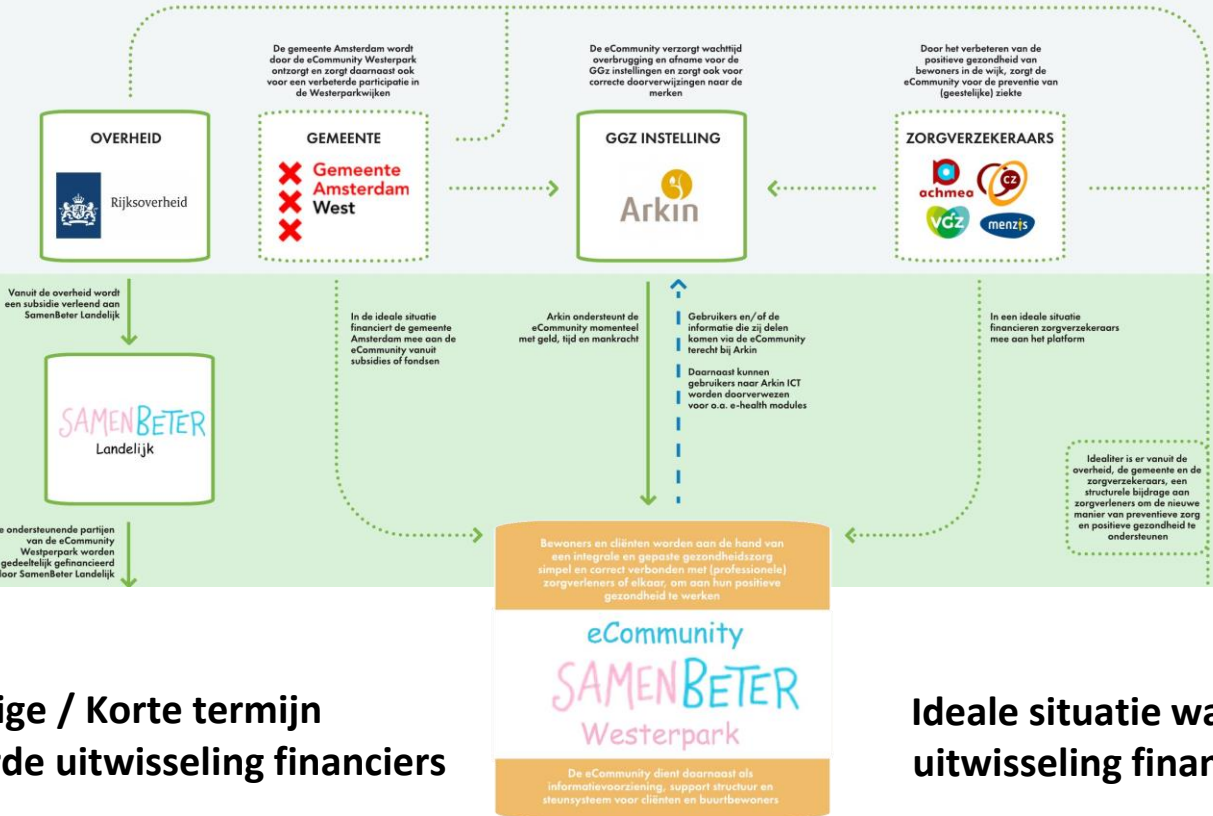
De gemeente Amsterdam wordt door de eCommunity Westerpark ontzorgt en zorgt daarnaast ook voor een verbeterde participatie in de Westerparkwijken

De eCommunity verzorgt wachttijd overbrugging en afname voor de GGz instellingen en zorgt ook voor correcte doorverwijzingen naar de merken

Door het verbeteren van de positieve gezondheid van bewoners in de wijk, zorgt de eCommunity voor de preventie van (geestelijke) ziekte

OVERHEID

Rijksoverheid

GEMEENTE

Gemeente Amsterdam West

GGZ INSTELLING

Arkin

ZORGVERZEKERAARS

achmea

CZ

VGZ

menzis

Vanuit de overheid wordt een subsidie verleend aan SamenBeter Landelijk

In de ideale situatie financiert de gemeente Amsterdam mee aan de eCommunity vanuit subsidies of fondsen

Arkin ondersteunt de eCommunity momenteel met geld, tijd en mankracht

Gebruikers en/of de informatie die zij delen komen via de eCommunity terecht bij Arkin

Daarnaast kunnen gebruikers naar Arkin ICT worden doorverwezen voor o.a. e-health modules

In een ideale situatie financieren zorgverzekeraars mee aan het platform

SAMENBETER Landelijk

Idealiter is er vanuit de overheid, de gemeente en de zorgverzekeraars, een structurele bijdrage aan zorgverleners om de nieuwe manier van preventieve zorg en positieve gezondheid te ondersteunen

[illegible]e ondersteunende partijen van de eCommunity Westerpark worden gedeeltelijk gefinancieerd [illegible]oor SamenBeter Landelijk

Bewoners en cliënten worden aan de hand van een integrale en gepaste gezondheidszorg simpel en correct verbonden met (professionele) zorgverleners of elkaar, om aan hun positieve gezondheid te werken

eCommunity
SAMENBETER
Westerpark

De eCommunity dient daarnaast als informatievoorziening, support structuur en steunsysteem voor cliënten en buurtbewoners

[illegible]ige / Korte termijn
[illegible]de uitwisseling financiers

Ideale situatie wa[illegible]
uitwisseling finan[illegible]